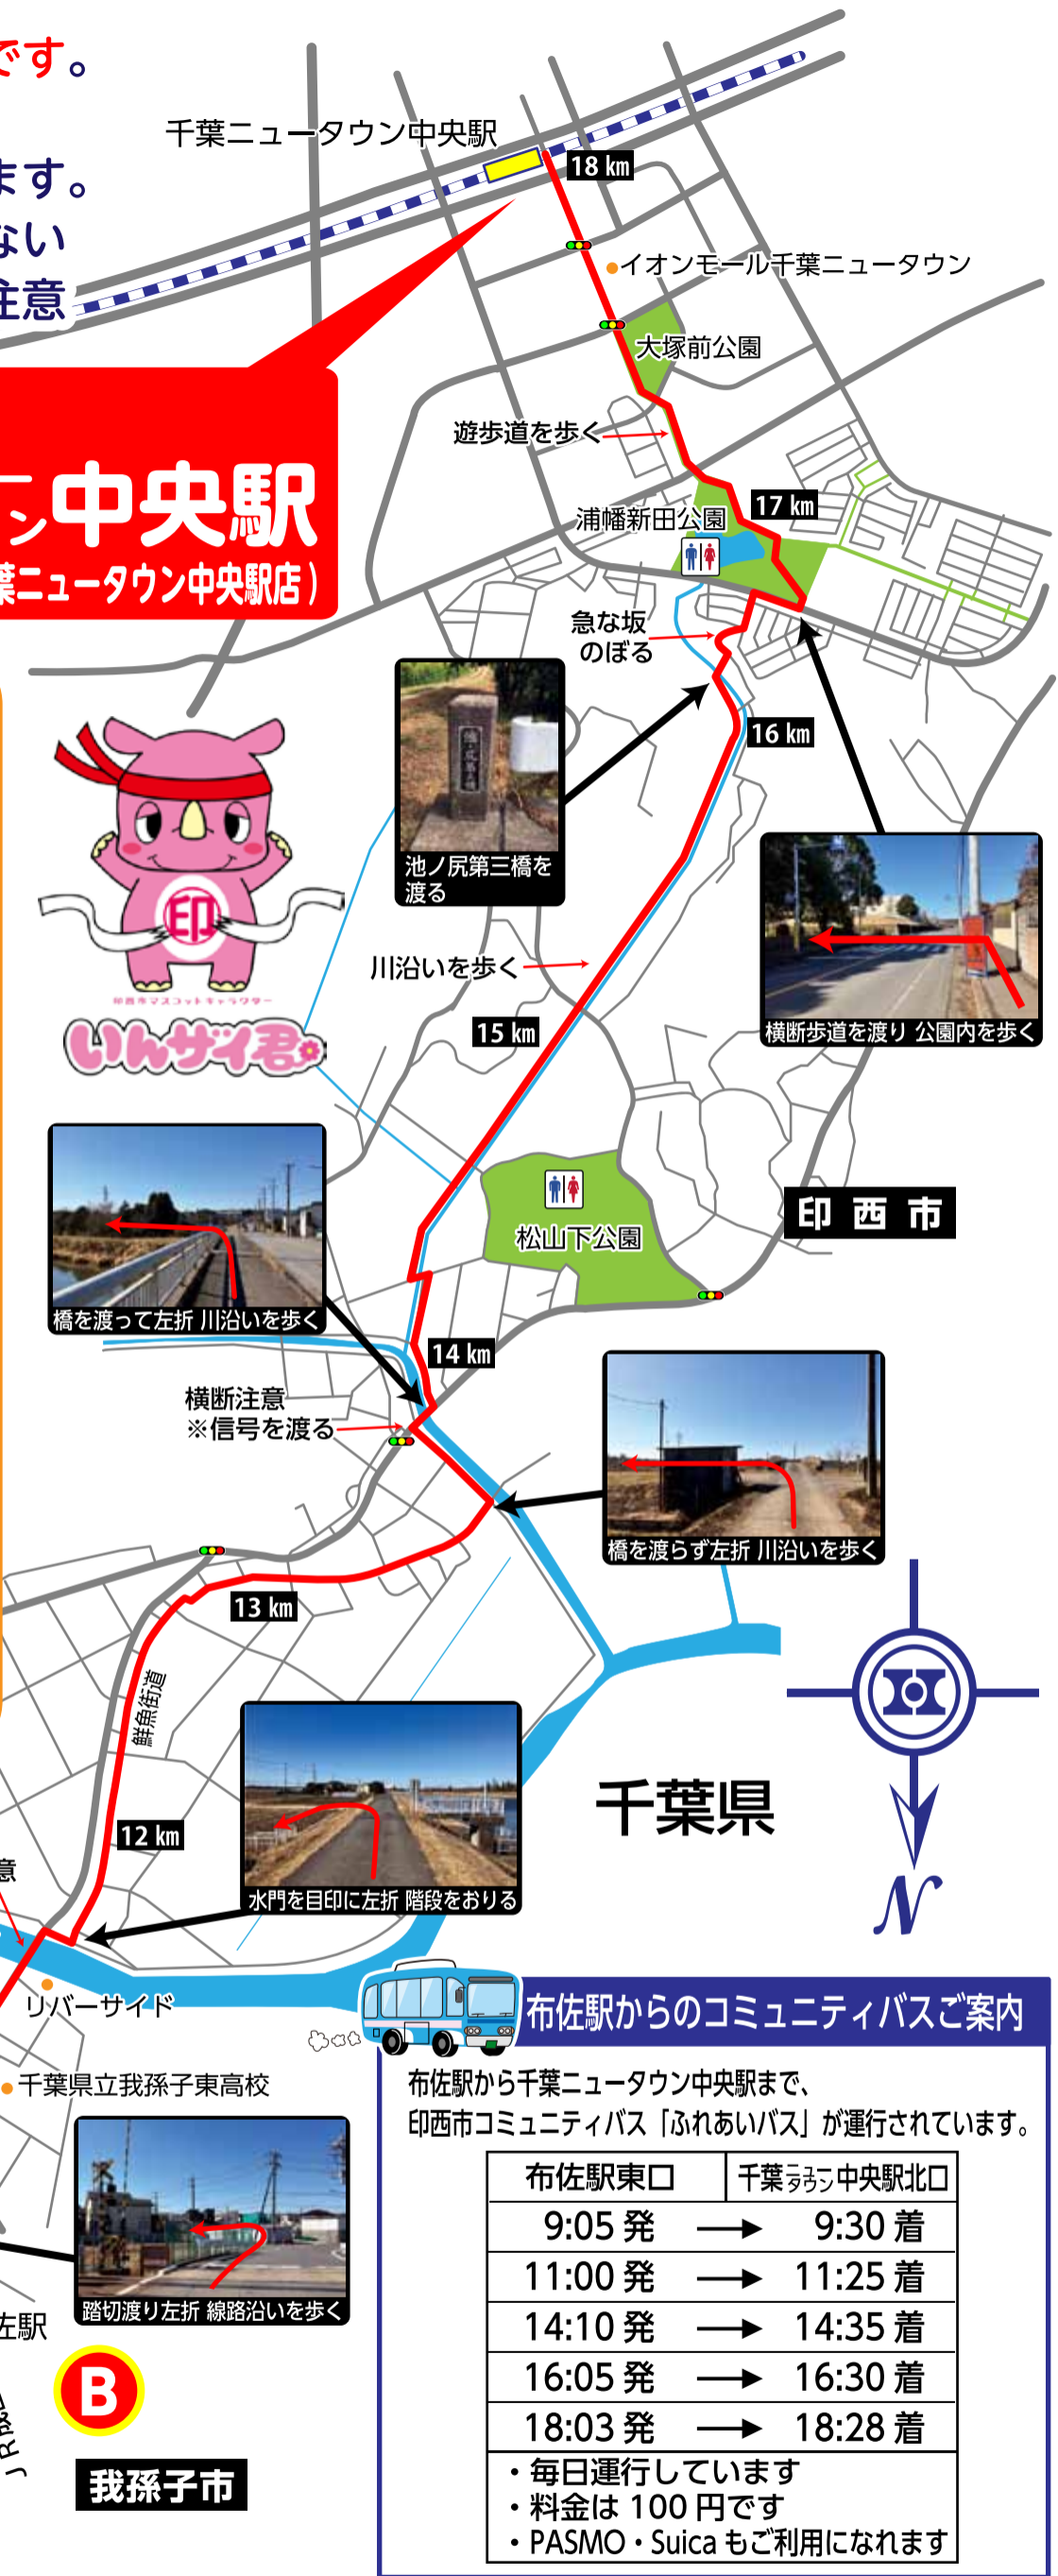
です。
ます。
ない
注意

千葉ニュータウン中央駅
18 km
イオンモール千葉ニュータウン
大塚前公園
遊歩道を歩く
ン中央駅
葉ニュータウン中央駅店）
浦幡新田公園
17 km
急な坂
のぼる
16 km
池ノ尻第三橋を渡る
横断歩道を渡り 公園内を歩く
川沿いを歩く
15 km
いんザイ君
印西市
松山下公園
橋を渡って左折 川沿いを歩く
14 km
横断注意
※信号を渡る
橋を渡らず左折 川沿いを歩く
13 km
鮮魚街道
12 km
水門を目印に左折 階段をおりる
千葉県
N
意
リバーサイド
千葉県立我孫子東高校
踏切渡り左折 線路沿いを歩く
左駅
B
JR
我孫子市

布佐駅からのコミュニティバスご案内
布佐駅から千葉ニュータウン中央駅まで、
印西市コミュニティバス「ふれあいバス」が運行されています。

| 布佐駅東口 | | 千葉ﾆｭｰﾀｳﾝ中央駅北口 |
|---|---|---|
| 9:05 発 | → | 9:30 着 |
| 11:00 発 | → | 11:25 着 |
| 14:10 発 | → | 14:35 着 |
| 16:05 発 | → | 16:30 着 |
| 18:03 発 | → | 18:28 着 |

・毎日運行しています
・料金は 100 円です
・PASMO・Suica もご利用になれます